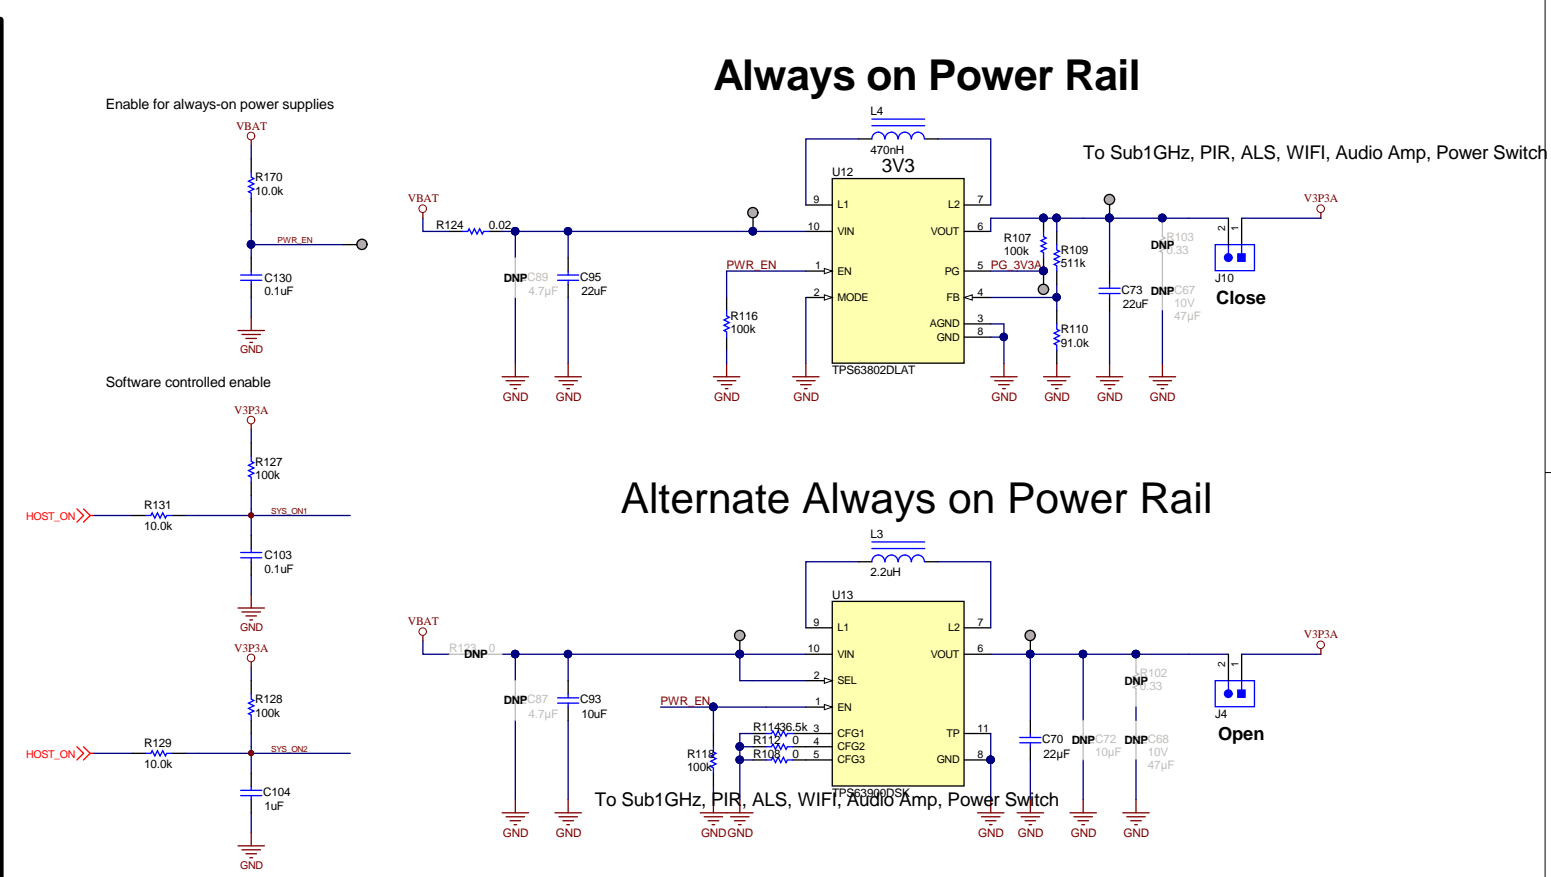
Always on Power Rail

Enable for always-on power supplies

VBAT
R170
10.0k
PWR_EN
C130
0.1uF
GND

Software controlled enable

V3P3A
R127
100k
HOST_ON
R131
10.0k
SYS_ON1
C103
0.1uF
GND

V3P3A
R128
100k
HOST_ON
R129
10.0k
SYS_ON2
C104
1uF
GND

L4
470nH
3V3
U12
To Sub1GHz, PIR, ALS, WIFI, Audio Amp, Power Switch
VBAT
R124 0.02
9 L1
10 VIN
1 EN
2 MODE
L2 7
VOUT 6
PG 5
FB 4
AGND 3
GND 8
PWR_EN
PG_3V3A
R107
100k
R109
511k
R110
91.0k
R116
100k
DNP C89 4.7µF
C95 22uF
C73 22uF
DNP C67 10V 47µF
DNP R103 0.33
V3P3A
J10
Close
TPS63802DLAT
GND GND GND GND GND GND GND GND

Alternate Always on Power Rail

L3
2.2uH
U13
VBAT
R130 0 DNP
9 L1
10 VIN
2 SEL
1 EN
3 CFG1
4 CFG2
5 CFG3
L2 7
VOUT 6
TP 11
GND 8
PWR_EN
R114 36.5k
R112 0
R108 0
R118
100k
DNP C87 4.7µF
C93 10uF
C70 22µF
DNP C72 10µF
DNP C68 10V 47µF
DNP R102 0.33
V3P3A
J4
Open
TPS63900DSK
To Sub1GHz, PIR, ALS, WIFI, Audio Amp, Power Switch
GND GND GND GND GND GND GND GND GND